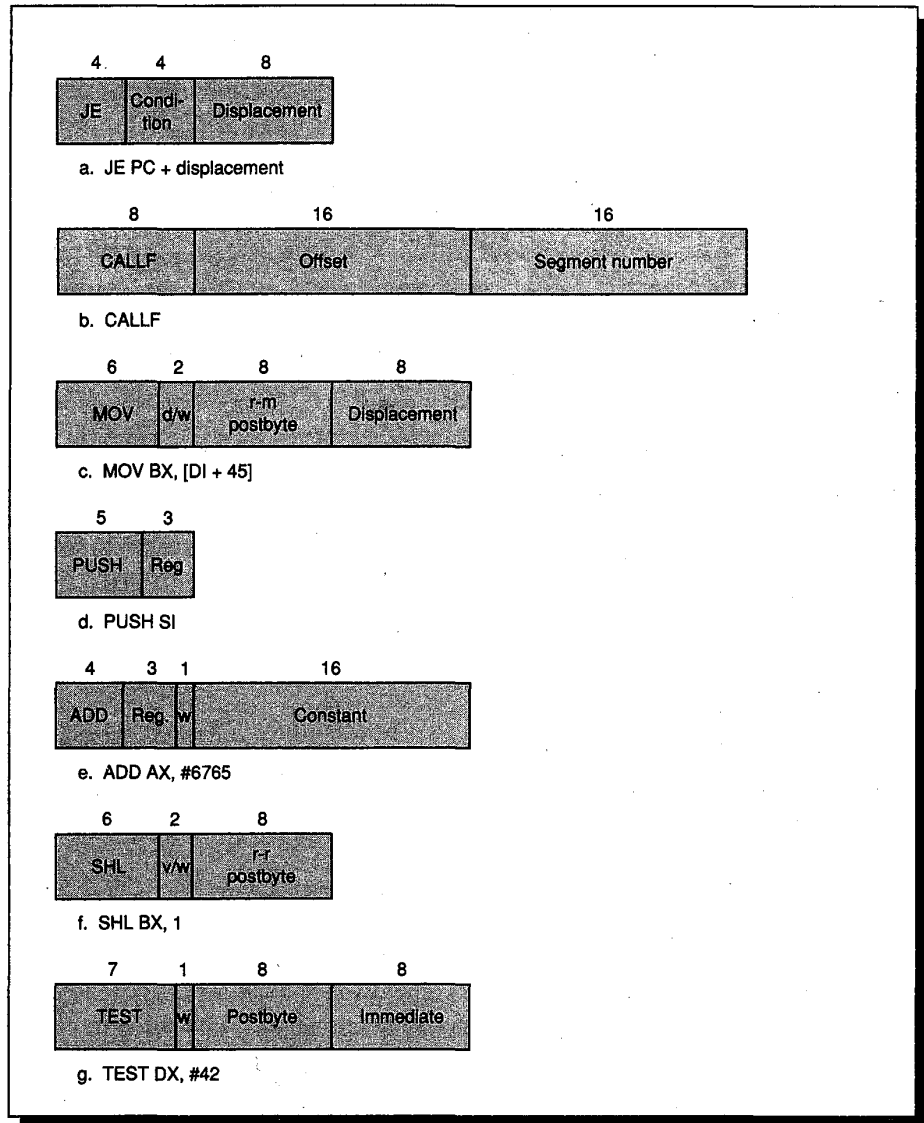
4 4 8

JE Condition Displacement

a. JE PC + displacement

8 16 16

CALLF Offset Segment number

b. CALLF

6 2 8 8

MOV d/w r-m postbyte Displacement

c. MOV BX, [DI + 45]

5 3

PUSH Reg

d. PUSH SI

4 3 1 16

ADD Reg. w Constant

e. ADD AX, #6765

6 2 8

SHL v/w r-r postbyte

f. SHL BX, 1

7 1 8 8

TEST w Postbyte Immediate

g. TEST DX, #42